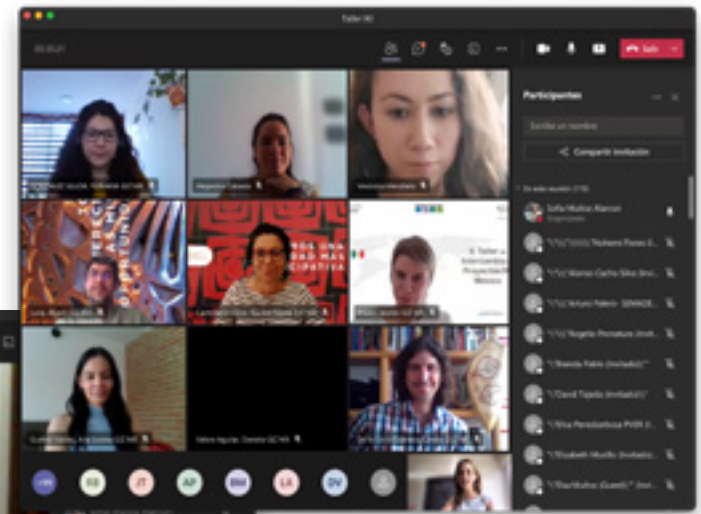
Taller XII

00:35:21

Salir

Participantes

Escribir un nombre

Compartir invitación

En esta reunión (19)

Sofía Muñoz Alarcon
Organizador

"\"(\"(\"(\"(\"(Noheemi Flores E...

"\"(\"(Marco Carlo Silva (Invi...

"\"(\"(Arturo Palero · SEMADE...

"\"(\"(Yzgelle Peinature (Invit...

"\"(Brenda Pablo (Invitado)\"

"\"(David Tejeda (Invitado)\"

"\"(Elisa Peredaeritosa PVEM (I...

"\"(Elizabeth Murillo (Invitado)...

"\"(Paulmuñoz (Guest)\" (Invi...

Valeria Aguilar, Daniela GIZ MX

LMN RB JT AP BM LA DV